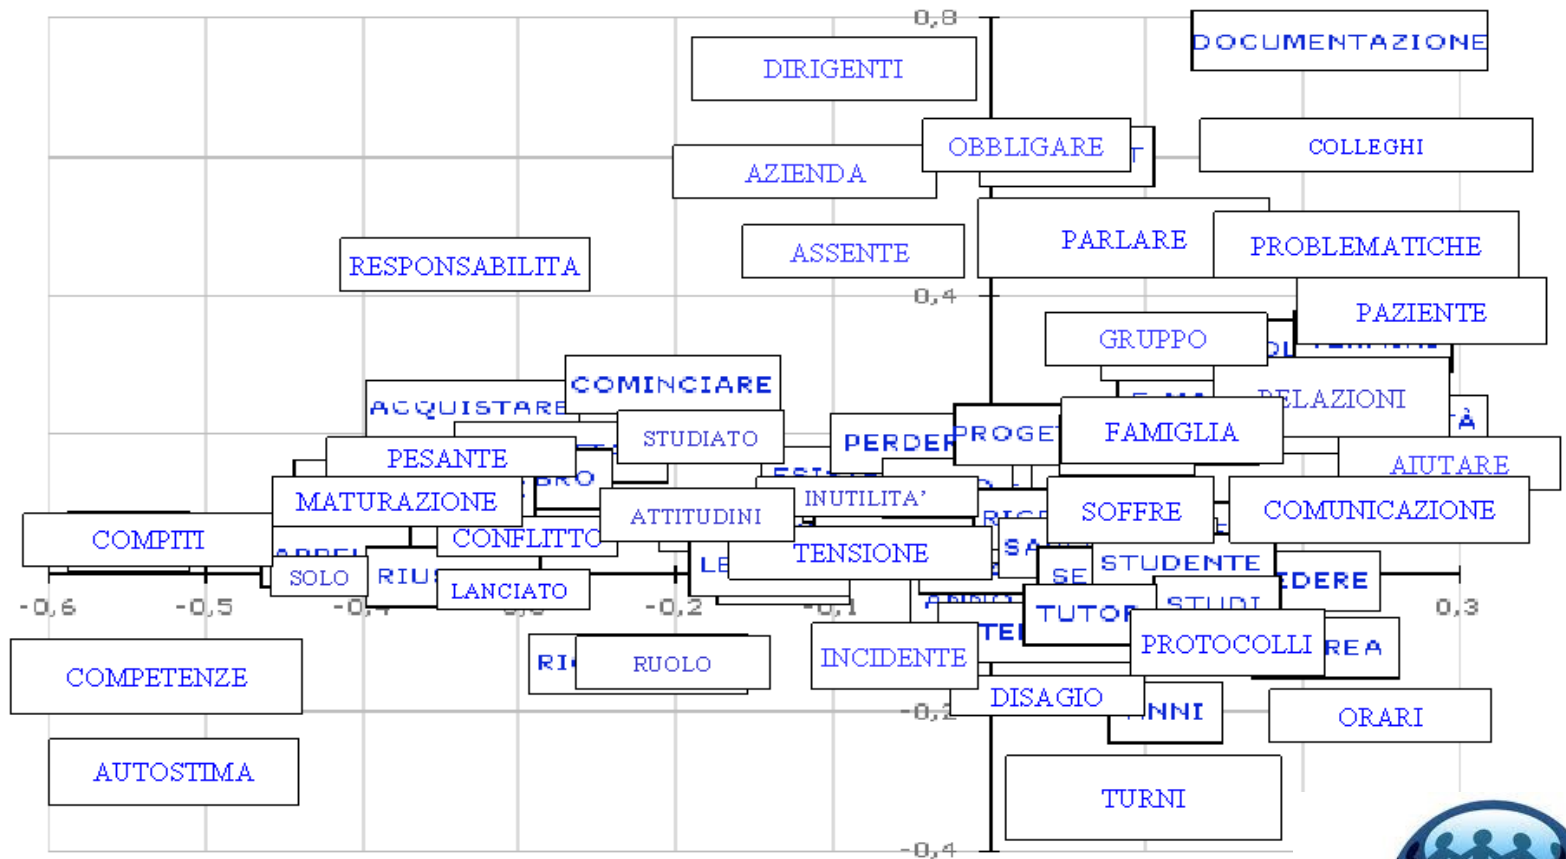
0,8
DIRIGENTI
DOCUMENTAZIONE
OBBLIGARE
AZIENDA
COLLEGHI
PARLARE
PROBLEMATICHE
ASSENTE
RESPONSABILITA
0,4
PAZIENTE
GRUPPO
COMINCIARE
ACQUISTARE
RELAZIONI
STUDIATO
PERDER
PROGET
FAMIGLIA
PESANTE
AIUTARE
MATURAZIONE
INUTILITA'
SOFFRE
COMUNICAZIONE
ATTITUDINI
COMPITI
CONFLITTO
TENSIONE
STUDENTE
SOLO
LANCIATO
TUTOR
STUDI
-0,6
-0,5
-0,4
-0,2
-0,1
0,3
PROTOCOLLI
RUOLO
INCIDENTE
COMPETENZE
DISAGIO
-0,2
ORARI
AUTOSTIMA
TURNI
-0,4